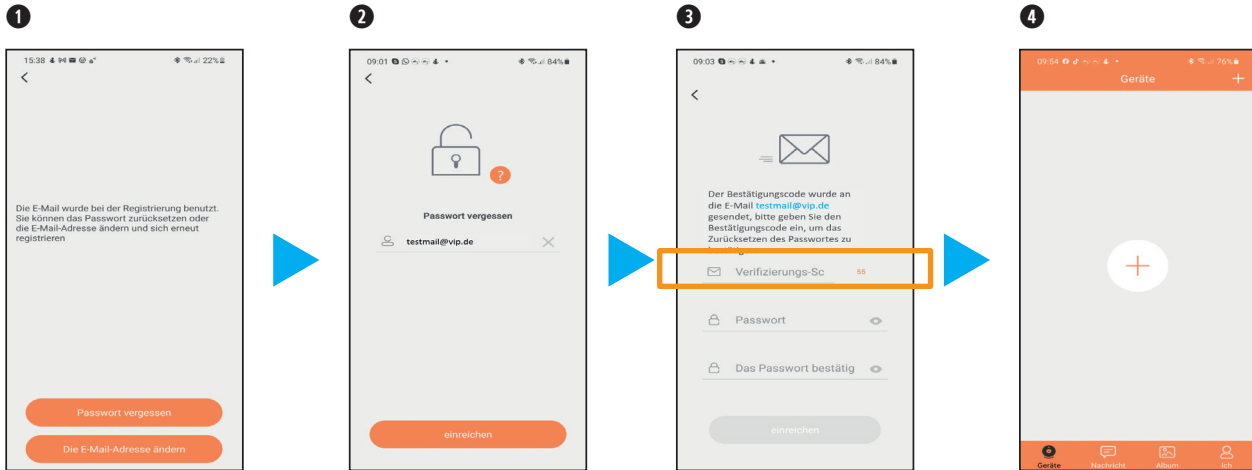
1

15:38 22%

<

Die E-Mail wurde bei der Registrierung benutzt. Sie können das Passwort zurücksetzen oder die E-Mail-Adresse ändern und sich erneut registrieren

Passwort vergessen

Die E-Mail-Adresse ändern

2

09:01 84%

<

?

Passwort vergessen

testmail@vip.de

einreichen

3

09:03 84%

<

Der Bestätigungscode wurde an die E-Mail testmail@vip.de gesendet, bitte geben Sie den Bestätigungscode ein, um das Zurücksetzen des Passwortes zu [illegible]

Verifizierungs-Sc 55

Passwort

Das Passwort bestätig

einreichen

4

09:54 76%

Geräte +

+

Geräte Nachricht Album Ich